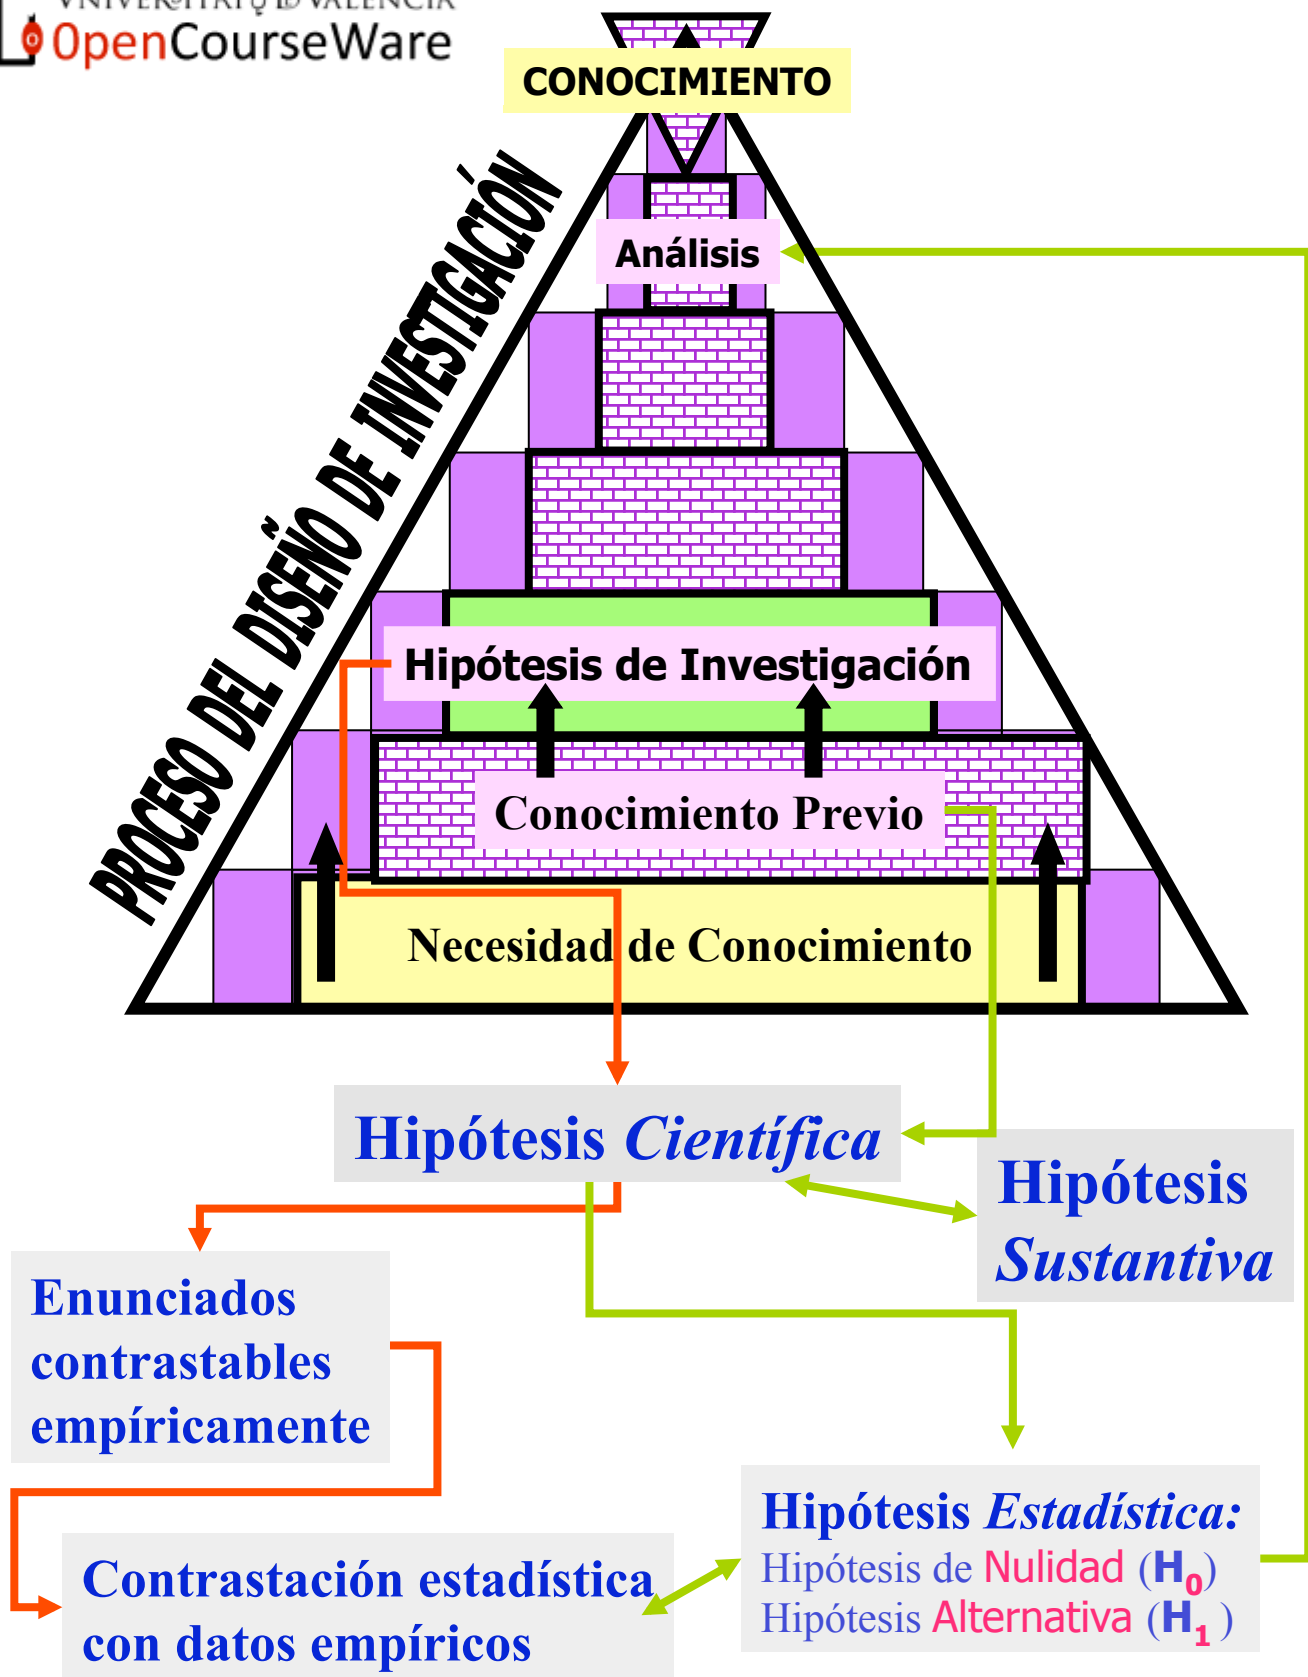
VNIVERSITAT DE VALÈNCIA
OpenCourseWare

CONOCIMIENTO

PROCESO DEL DISEÑO DE INVESTIGACIÓN

Análisis

Hipótesis de Investigación

Conocimiento Previo

Necesidad de Conocimiento

Hipótesis *Científica*

Hipótesis *Sustantiva*

Enunciados contrastables empíricamente

Contrastación estadística con datos empíricos

Hipótesis *Estadística:*
Hipótesis de Nulidad ($H_0$)
Hipótesis Alternativa ($H_1$)